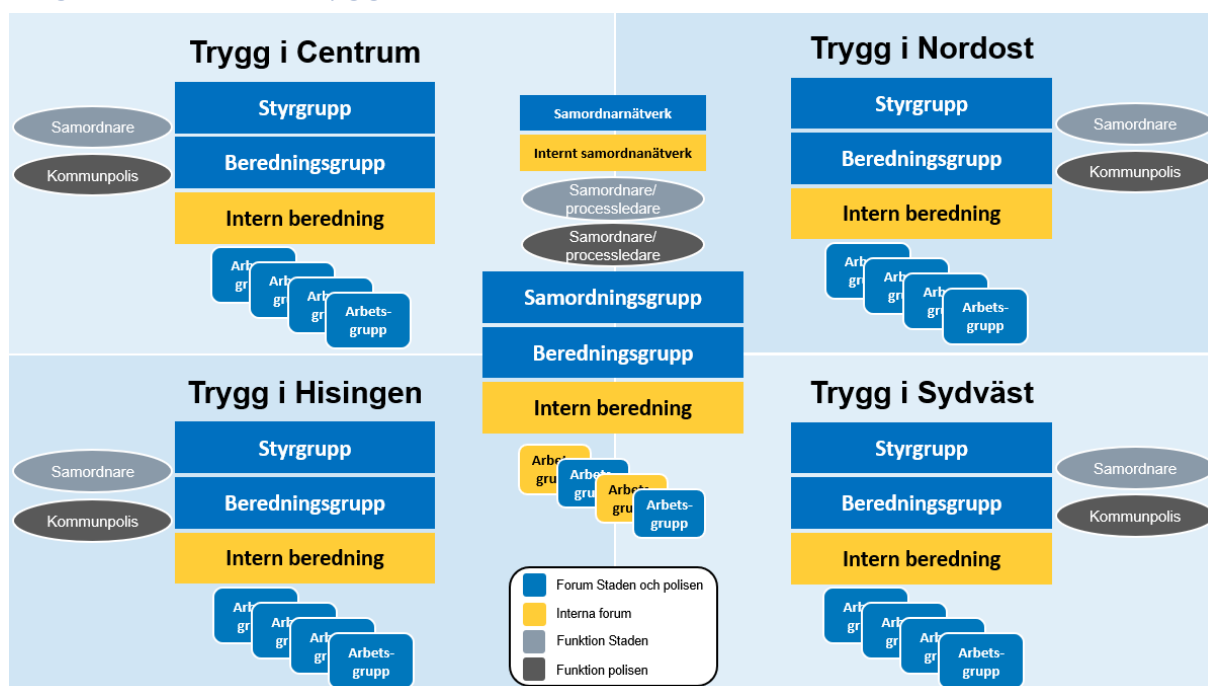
Trygg i Centrum

Samordnare

Kommunpolis

Styrgrupp

Beredningsgrupp

Intern beredning

Arbets-grupp

Samordnarnätverk

Internt samordnanätverk

Samordnare/ processledare

Samordnare/ processledare

Samordningsgrupp

Beredningsgrupp

Intern beredning

Arbets-grupp

Trygg i Nordost

Styrgrupp

Beredningsgrupp

Intern beredning

Samordnare

Kommunpolis

Arbets-grupp

Trygg i Hisingen

Samordnare

Kommunpolis

Styrgrupp

Beredningsgrupp

Intern beredning

Arbets-grupp

Trygg i Sydväst

Styrgrupp

Beredningsgrupp

Intern beredning

Samordnare

Kommunpolis

Arbets-grupp

Forum Staden och polisen
Interna forum
Funktion Staden
Funktion polisen